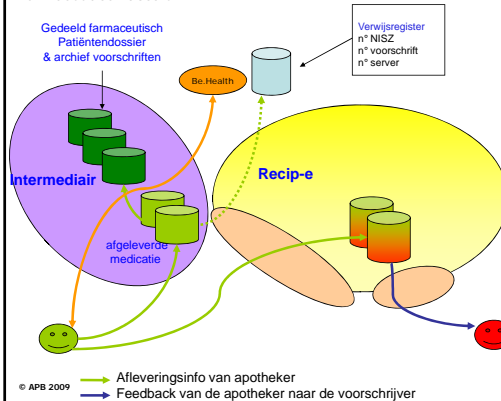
Gedeeld farmaceutisch Patiëntendossier & archief voorschriften

Verwijsregister
n° NISZ
n° voorschrift
n° server

Be.Health

Intermediair

Recip-e

afgeleverde medicatie

© APB 2009

Afleveringsinfo van apotheker
Feedback van de apotheker naar de voorschrijver